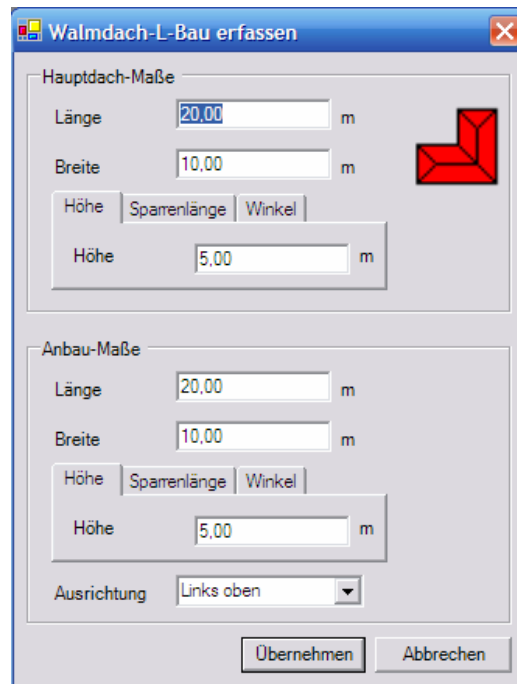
Walmdach-L-Bau erfassen

Hauptdach-Maße

Länge 20,00 m

Breite 10,00 m

Höhe | Sparrenlänge | Winkel

Höhe 5,00 m

Anbau-Maße

Länge 20,00 m

Breite 10,00 m

Höhe | Sparrenlänge | Winkel

Höhe 5,00 m

Ausrichtung Links oben

Übernehmen Abbrechen